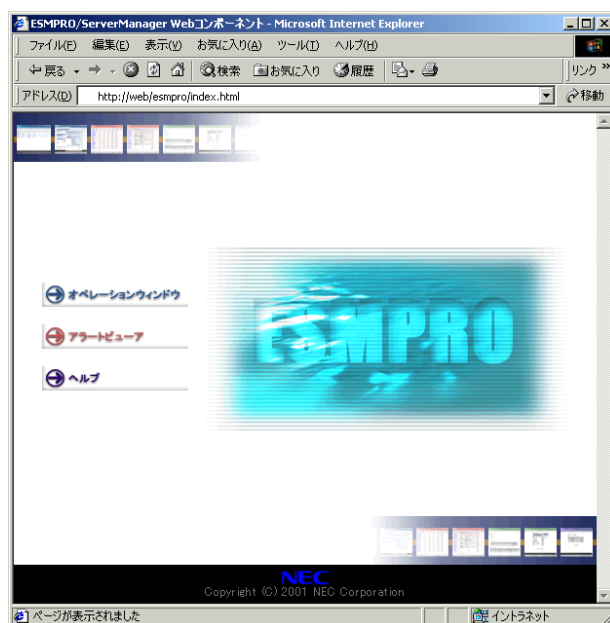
ESMPRO/ServerManager Webコンポーネント - Microsoft Internet Explorer

ファイル(F) 編集(E) 表示(V) お気に入り(A) ツール(T) ヘルプ(H)

← 戻る → 検索 お気に入り 履歴 リンク »

アドレス(D) http://web/esmpro/index.html 移動

オペレーションウィンドウ

アラートビューア

ヘルプ

ESMPRO

NEC
Copyright (C) 2001 NEC Corporation

ページが表示されました イントラネット